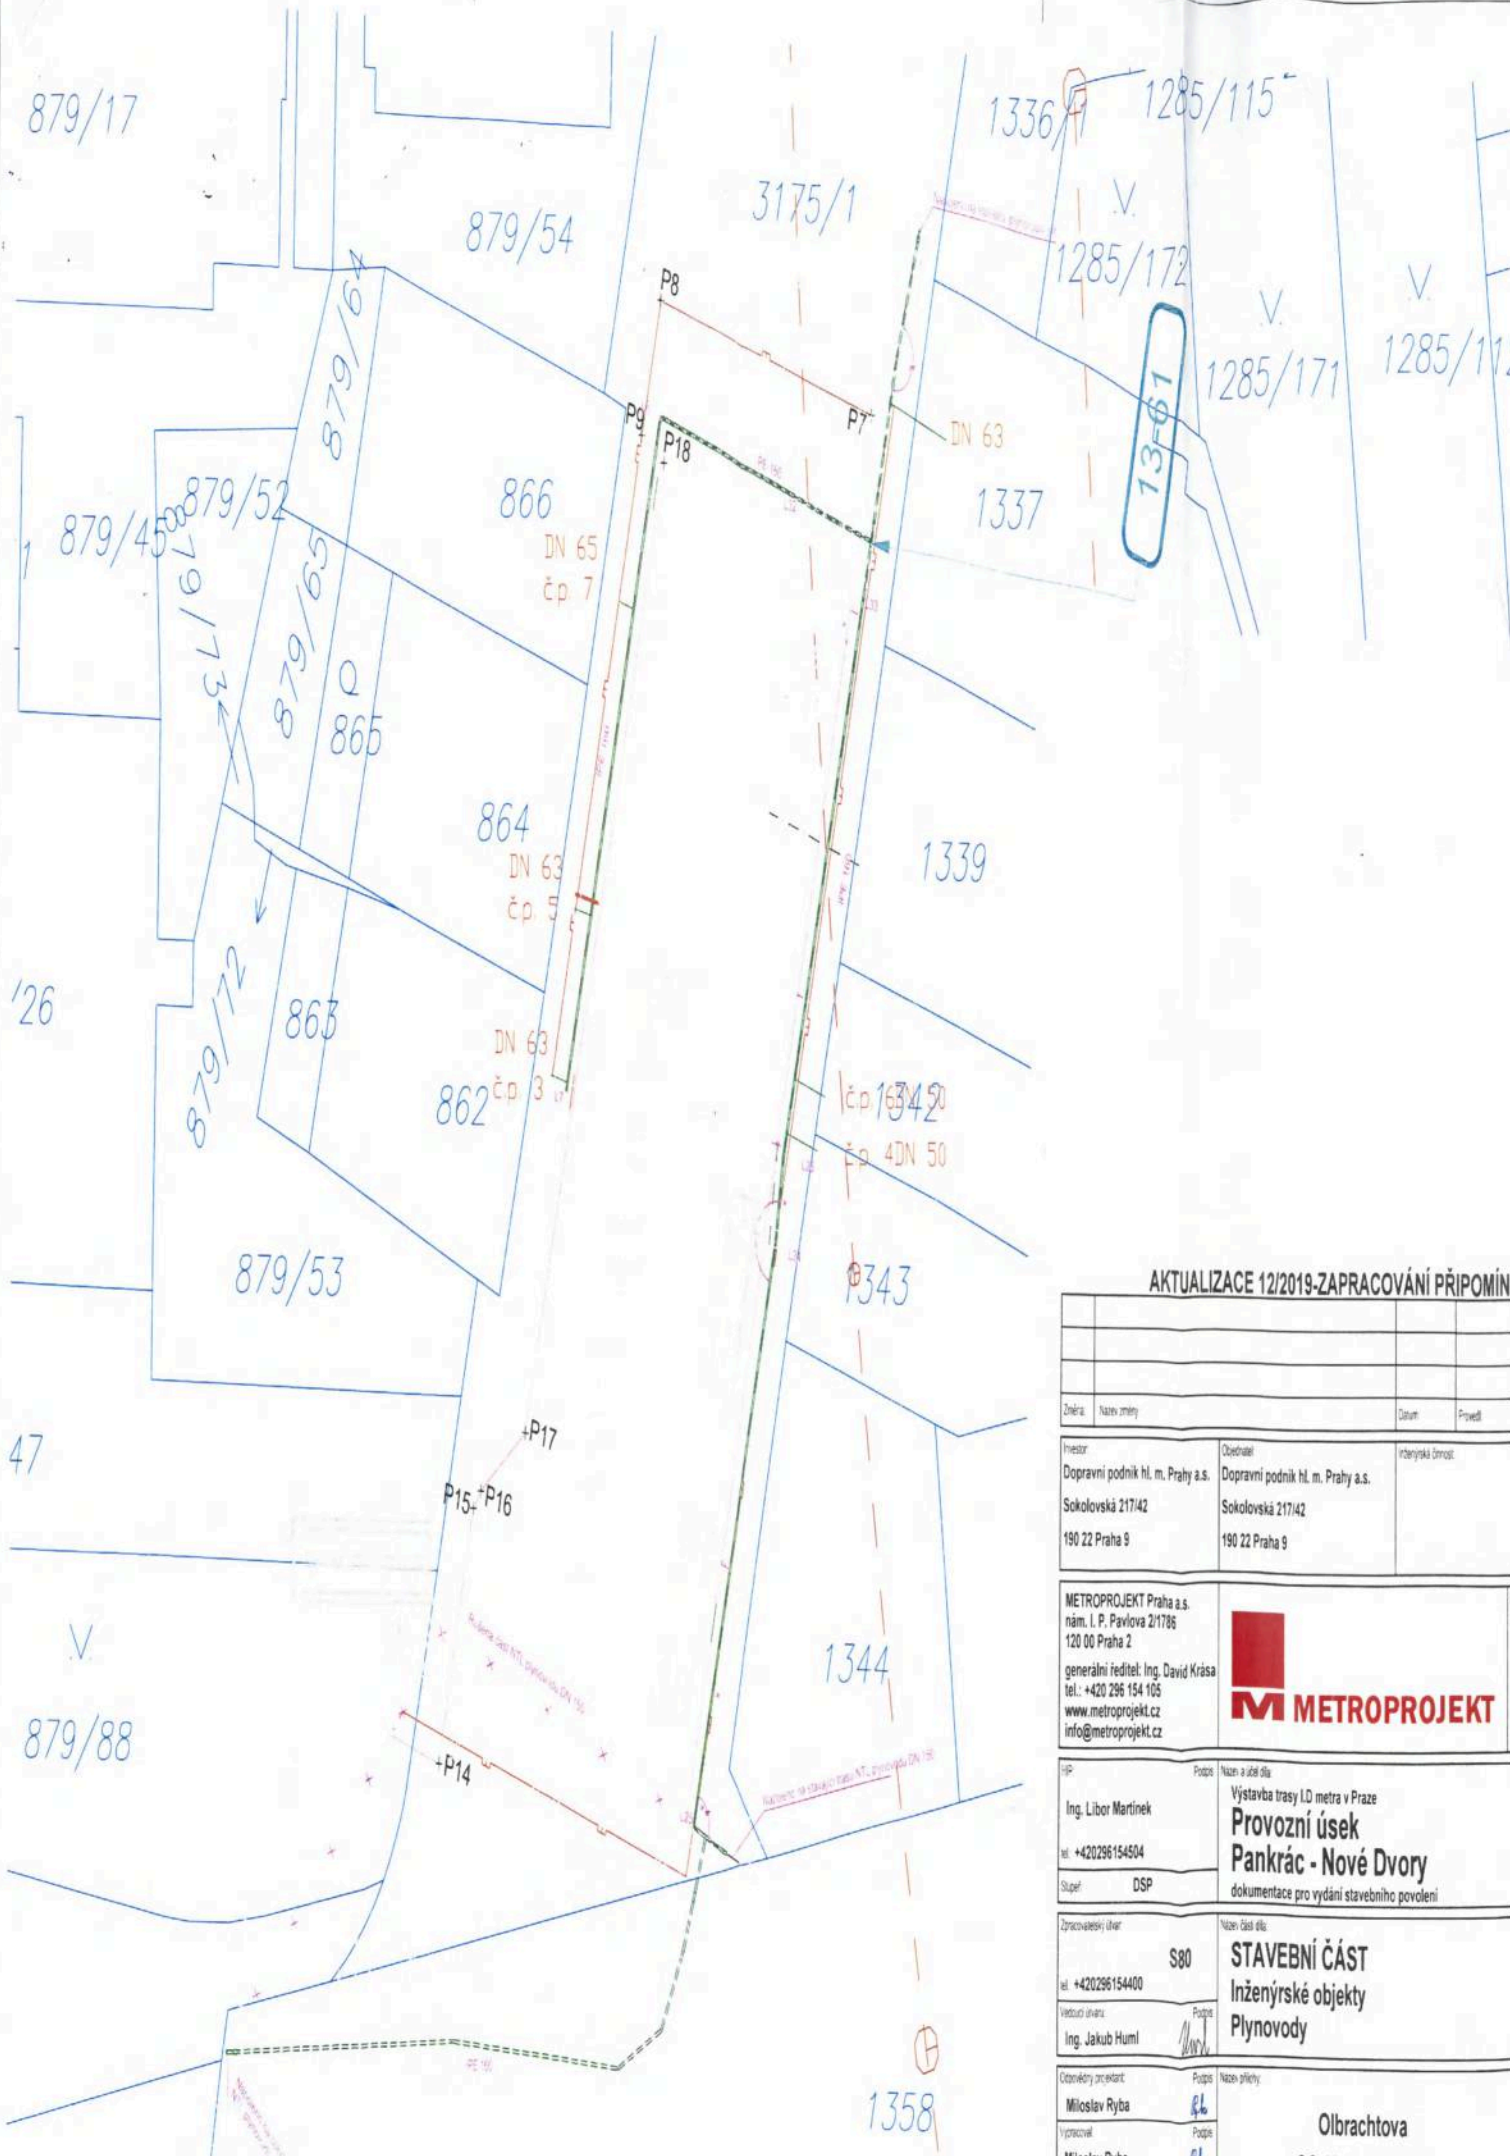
879/17

879/54

3175/1

1336/1

1285/115

V.

1285/172

V.

1285/171

V.

1285/1

P8

879/64

P9

P18

P7

DN 63

13-61

1337

879/45

879/52

879/73

879/65

866

DN 65
čp 7

865

864

DN 63
čp 5

1339

/26

879/72

863

DN 63
čp 3

862

čp 6 DN 50

1342

čp 4 DN 50

879/53

1343

47

P17

P15

P16

V.

879/88

1344

P14

1358

AKTUALIZACE 12/2019-ZAPRACOVÁNÍ PŘIPOMÍN

| | | | |
|---|---|---|---|
| | | | |
| | | | |
| Změna | Název změny | Datum | Provedl |

| Investor | Objednatel | Inženýrská činnost |
|---|---|---|
| Dopravní podnik hl. m. Prahy a.s. Sokolovská 217/42 190 22 Praha 9 | Dopravní podnik hl. m. Prahy a.s. Sokolovská 217/42 190 22 Praha 9 | |

METROPROJEKT Praha a.s.
nám. I. P. Pavlova 2/1786
120 00 Praha 2
generální ředitel: Ing. David Krása
tel.: +420 296 154 105
www.metroprojekt.cz
info@metroprojekt.cz

METROPROJEKT

HIP Podpis
Ing. Libor Martínek
tel. +420296154504
Stupeň DSP

Název a účel díla
Výstavba trasy I.D metra v Praze
Provozní úsek
Pankrác - Nové Dvory
dokumentace pro vydání stavebního povolení

Zpracovatelský útvar
S80
tel. +420296154400
Vedoucí útvaru Podpis
Ing. Jakub Huml

Název části díla
STAVEBNÍ ČÁST
Inženýrské objekty
Plynovody

Odpovědný projektant Podpis
Miloslav Ryba
Vypracoval Podpis
Miloslav Ryba

Název přílohy
Olbrachtova